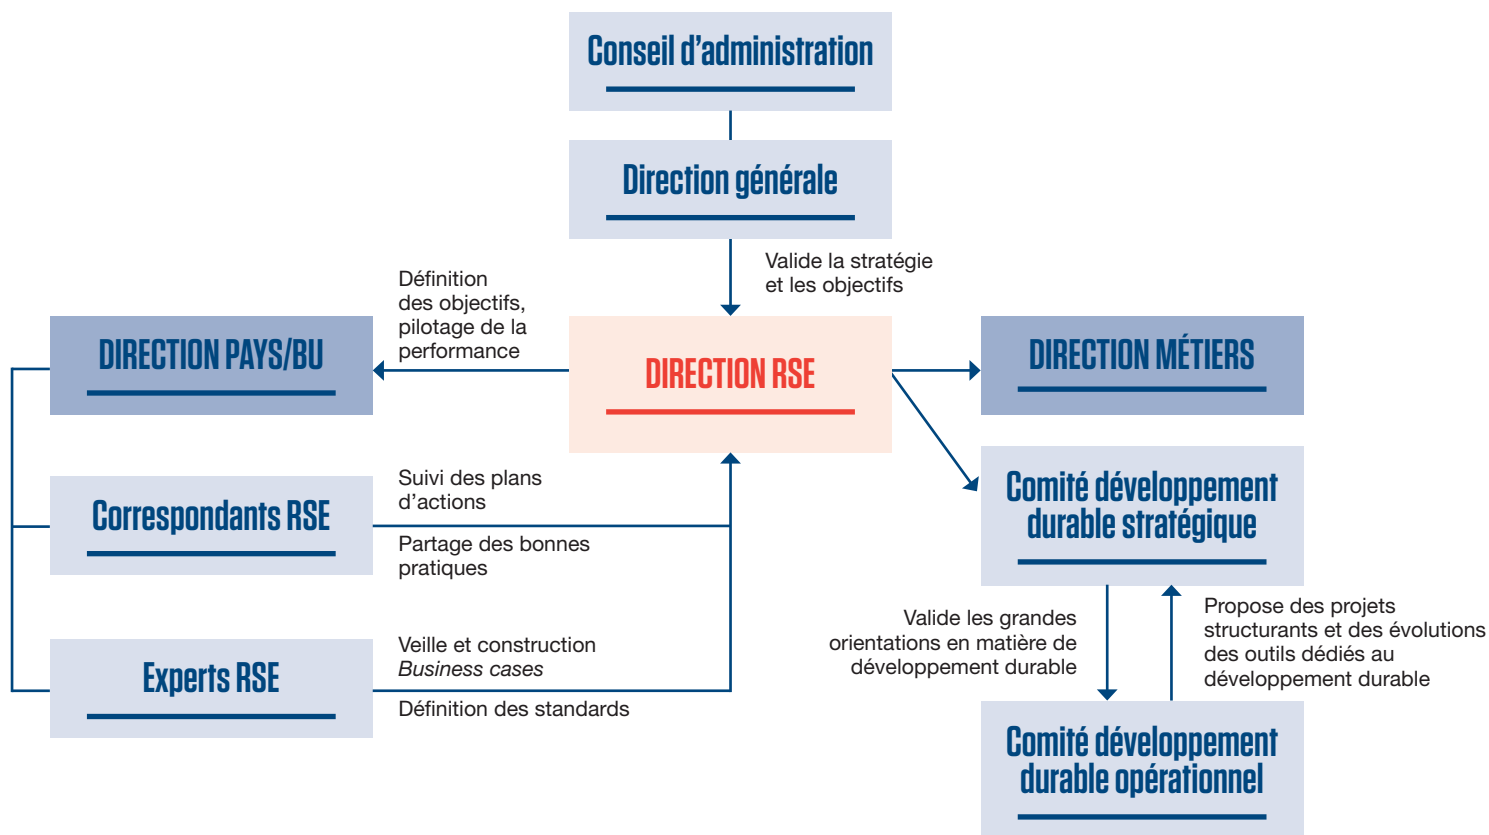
Conseil d’administration

Direction générale

Valide la stratégie et les objectifs

Définition des objectifs, pilotage de la performance

DIRECTION PAYS/BU

DIRECTION RSE

DIRECTION MÉTIERS

Comité développement durable stratégique

Correspondants RSE

Suivi des plans d’actions

Partage des bonnes pratiques

Experts RSE

Veille et construction *Business cases*

Définition des standards

Valide les grandes orientations en matière de développement durable

Propose des projets structurants et des évolutions des outils dédiés au développement durable

Comité développement durable opérationnel